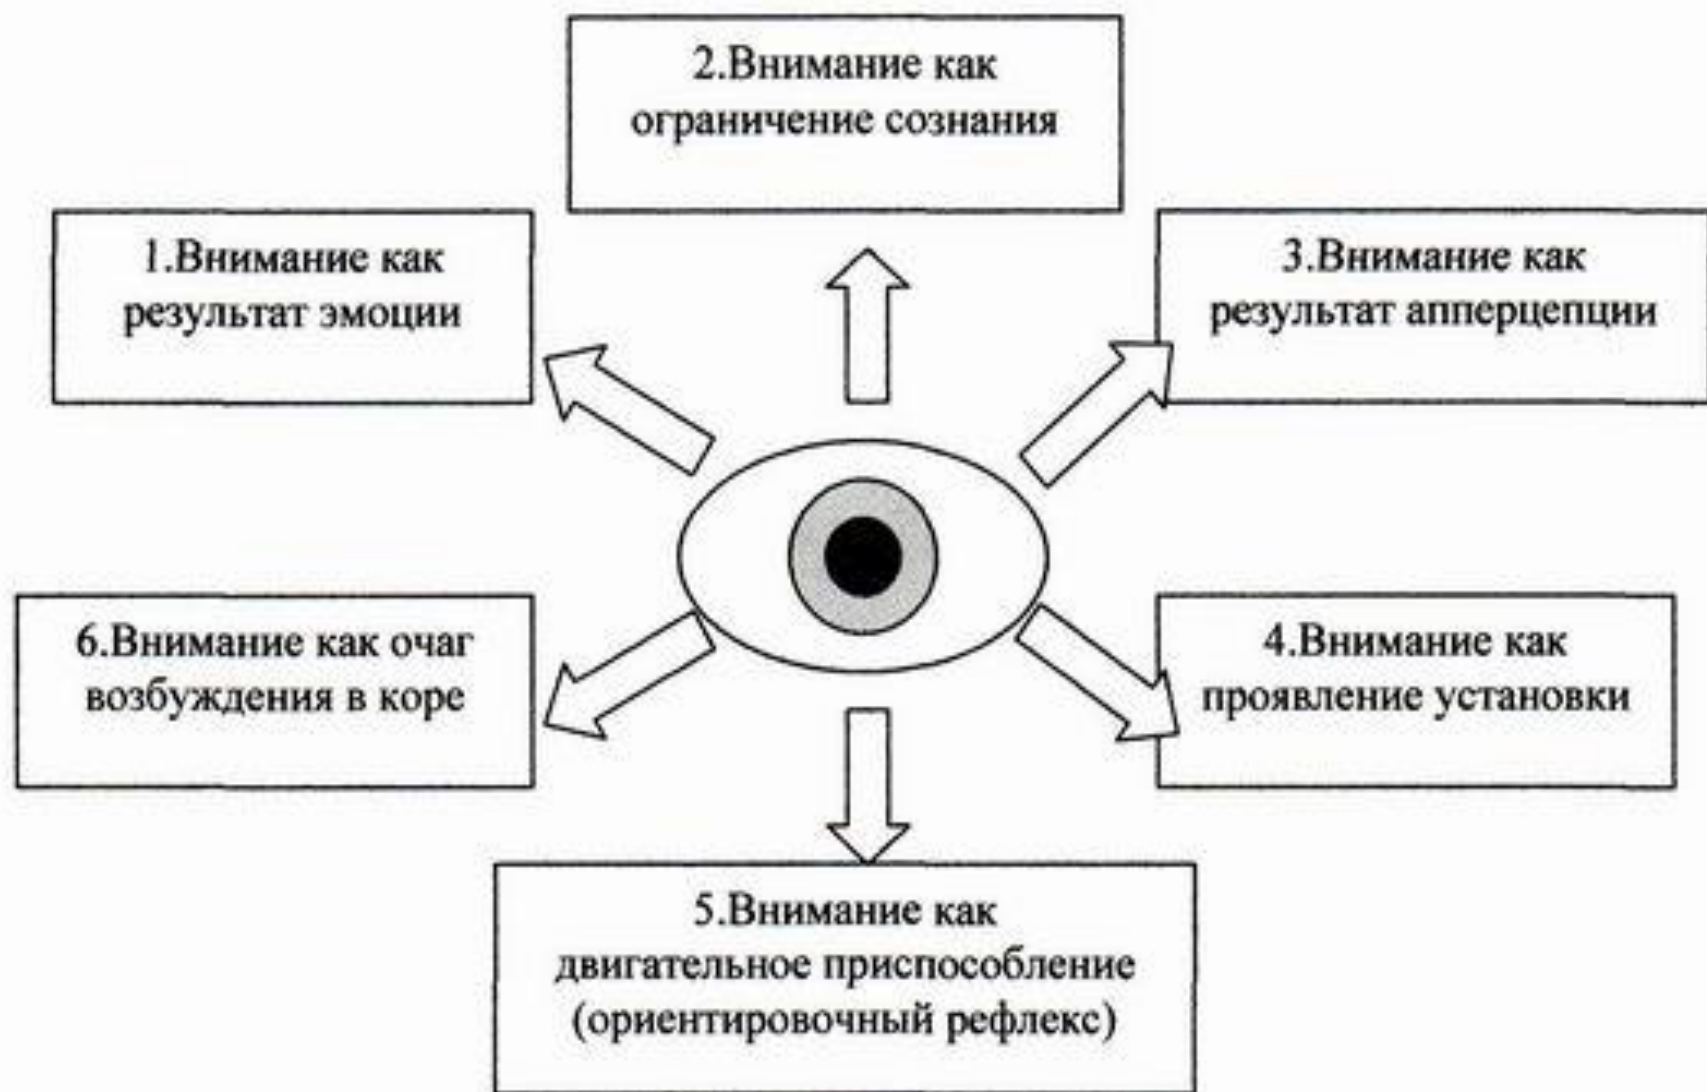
2.Внимание как ограничение сознания

1.Внимание как результат эмоции

3.Внимание как результат апперцепции

6.Внимание как очаг возбуждения в коре

4.Внимание как проявление установки

5.Внимание как двигательное приспособление (ориентировочный рефлекс)